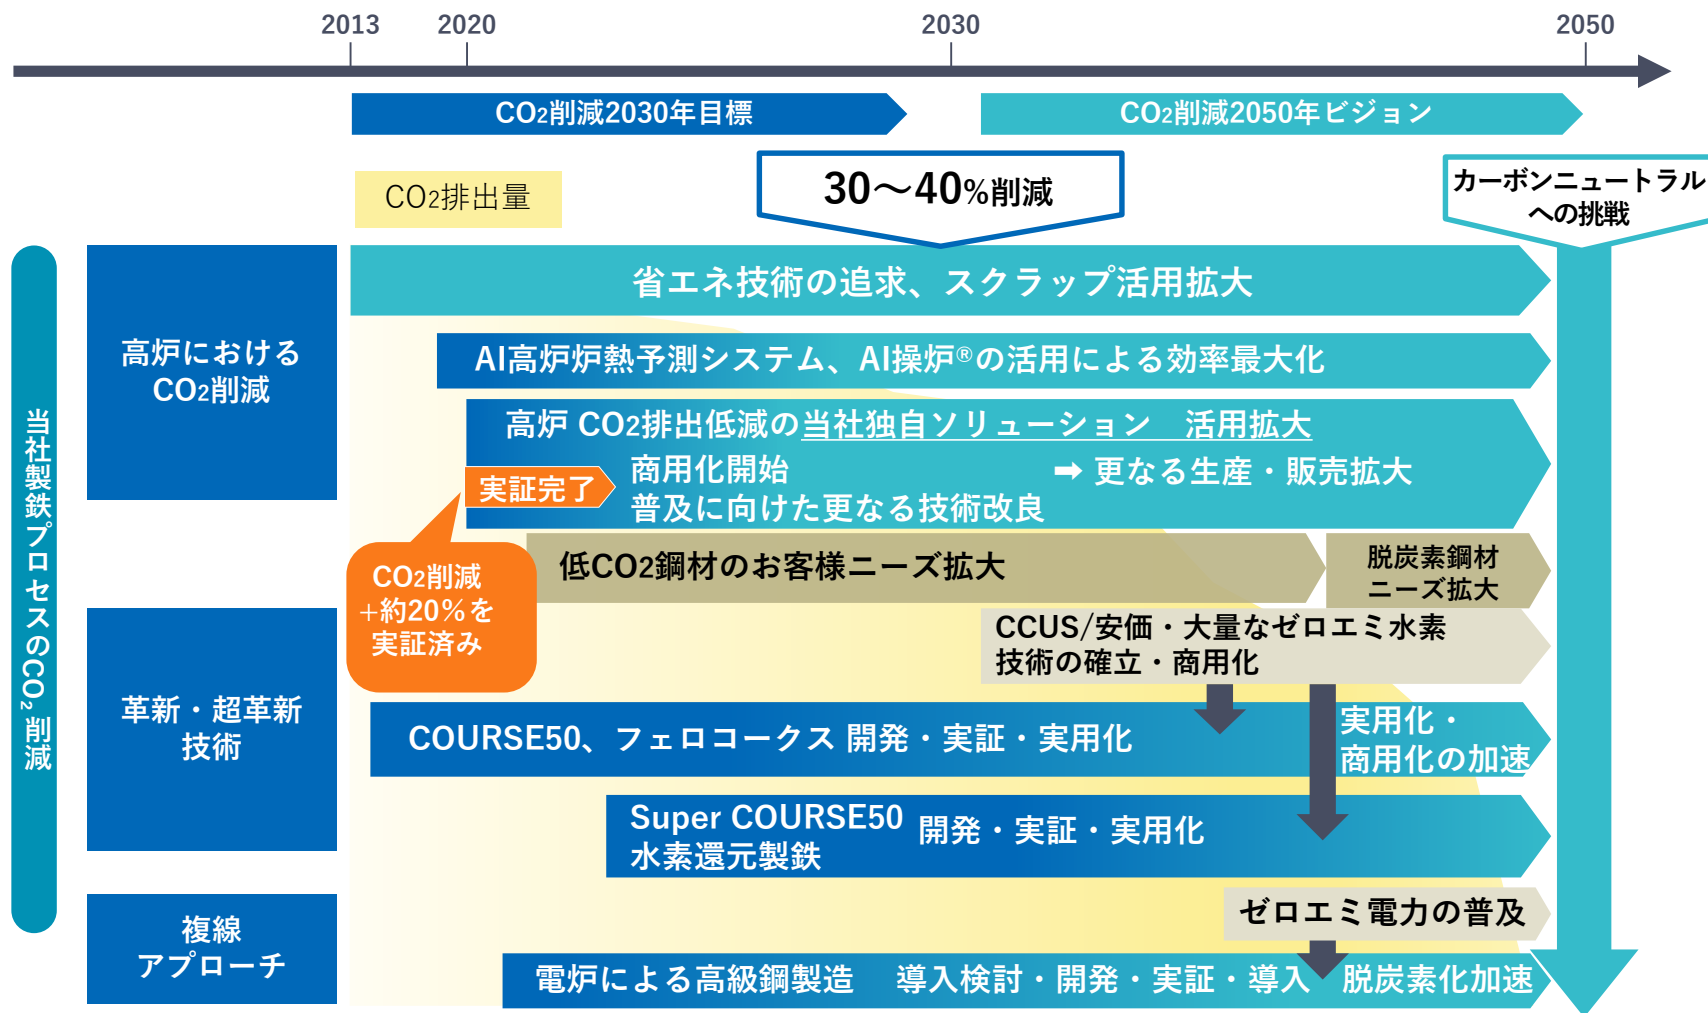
2013 2020 2030 2050

$CO_2$削減2030年目標

$CO_2$削減2050年ビジョン

$CO_2$排出量

30〜40%削減

カーボンニュートラルへの挑戦

当社製鉄プロセスの$CO_2$削減

高炉における$CO_2$削減

省エネ技術の追求、スクラップ活用拡大

AI高炉炉熱予測システム、AI操炉®の活用による効率最大化

高炉 $CO_2$排出低減の当社独自ソリューション　活用拡大

実証完了

商用化開始

普及に向けた更なる技術改良

➡ 更なる生産・販売拡大

$CO_2$削減 +約20%を実証済み

低$CO_2$鋼材のお客様ニーズ拡大

脱炭素鋼材ニーズ拡大

CCUS/安価・大量なゼロエミ水素技術の確立・商用化

革新・超革新技術

COURSE50、フェロコークス 開発・実証・実用化

実用化・商用化の加速

Super COURSE50 水素還元製鉄

開発・実証・実用化

ゼロエミ電力の普及

複線アプローチ

電炉による高級鋼製造　導入検討・開発・実証・導入

脱炭素化加速